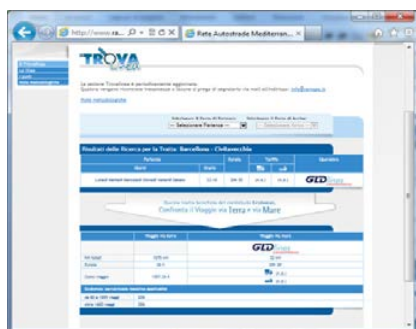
http://www.ra... Rete Autostrade Mediterran...

TROVA

La sezione TrovaNave è periodicamente aggiornata. Eventuali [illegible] info@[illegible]

Note metodologiche

Seleziona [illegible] Seleziona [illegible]

-- Selezionare Partenza -- -- Selezionare Arrivo --

Risultati della Ricerca per la Tratta: Barcellona - Civitavecchia

| Partenza | | Durata | Tariffe | | Operatore |
|---|---|---|---|---|---|
| Giorni | Orario | | | | |
| Lunedì Martedì Mercoledì Giovedì Venerdì Sabato | 22:15 | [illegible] | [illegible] | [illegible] | GLD |

Confronta il Viaggio via Terra e via Mare

| | Viaggio via terra | Viaggio via mare |
|---|---|---|
| | | GLD |
| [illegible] | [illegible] | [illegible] |
| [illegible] | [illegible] | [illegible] |
| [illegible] | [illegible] | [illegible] |